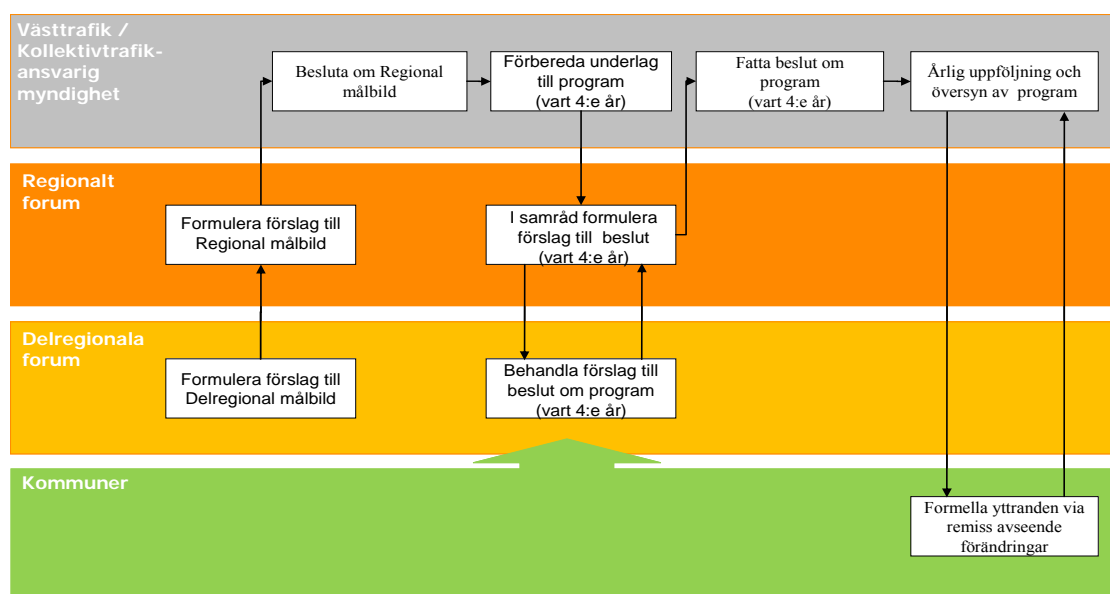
Västtrafik / Kollektivtrafikansvarig myndighet

Besluta om Regional målbild

Förbereda underlag till program (vart 4:e år)

Fatta beslut om program (vart 4:e år)

Årlig uppföljning och översyn av program

Regionalt forum

Formulera förslag till Regional målbild

I samråd formulera förslag till beslut (vart 4:e år)

Delregionala forum

Formulera förslag till Delregional målbild

Behandla förslag till beslut om program (vart 4:e år)

Kommuner

Formella yttranden via remiss avseende förändringar